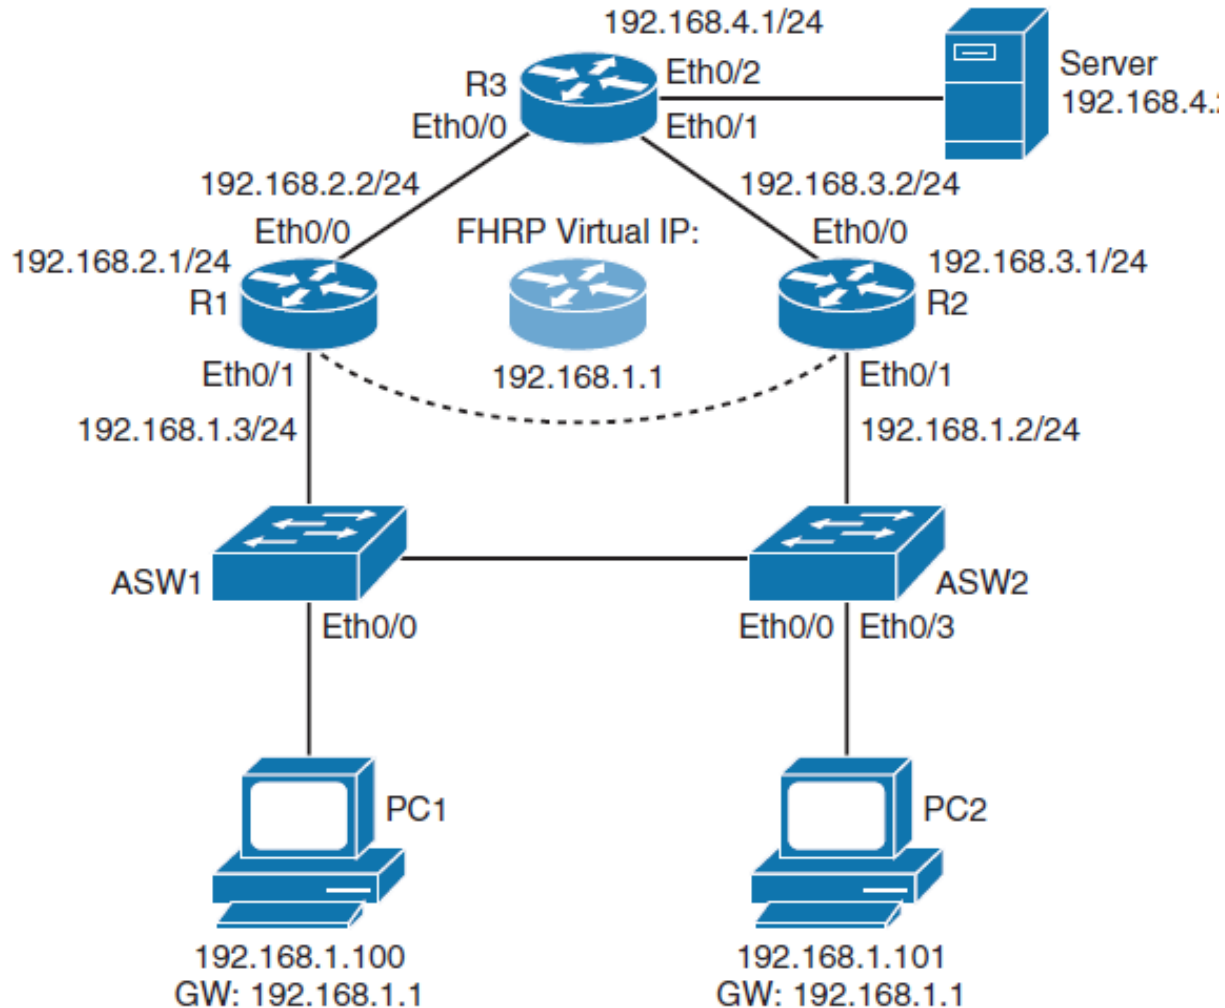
192.168.4.1/24

R3

Eth0/2

Eth0/0

Eth0/1

Server
192.168.4.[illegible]

192.168.2.2/24

192.168.3.2/24

Eth0/0

FHRP Virtual IP:

Eth0/0

192.168.2.1/24

192.168.3.1/24

R1

R2

Eth0/1

192.168.1.1

Eth0/1

192.168.1.3/24

192.168.1.2/24

ASW1

ASW2

Eth0/0

Eth0/0

Eth0/3

PC1

PC2

192.168.1.100
GW: 192.168.1.1

192.168.1.101
GW: 192.168.1.1